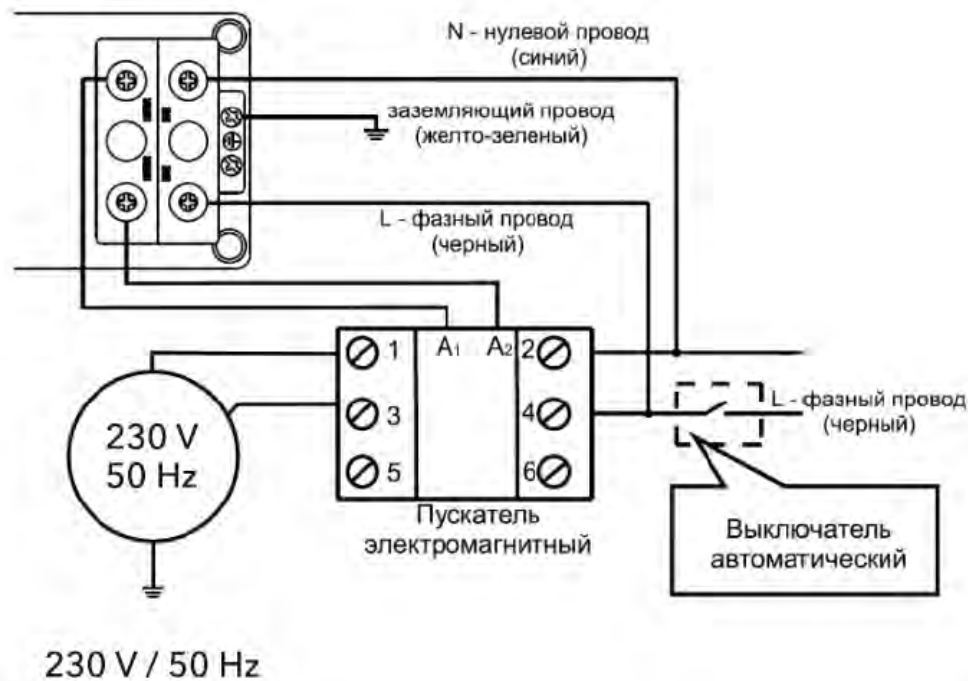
N - нулевой провод
(синий)

заземляющий провод
(желто-зеленый)

L - фазный провод
(черный)

1
3
5
$A_1$
$A_2$
2
4
6

230 V
50 Hz

Пускатель
электромагнитный

L - фазный провод
(черный)

Выключатель
автоматический

230 V / 50 Hz